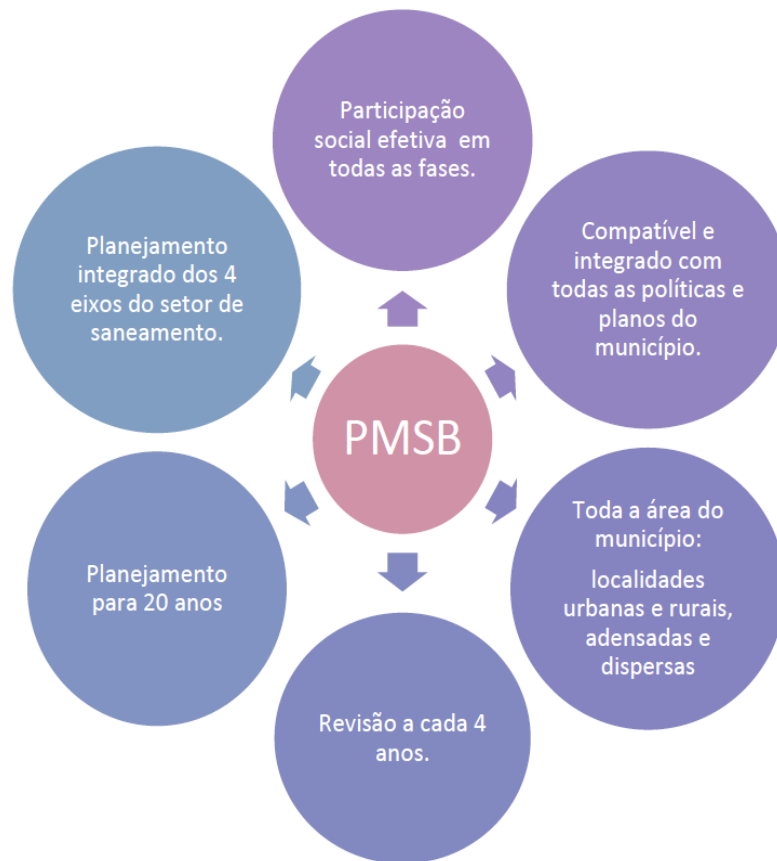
PMSB

Participação social efetiva em todas as fases.

Compatível e integrado com todas as políticas e planos do município.

Toda a área do município:

localidades urbanas e rurais, adensadas e dispersas

Revisão a cada 4 anos.

Planejamento para 20 anos

Planejamento integrado dos 4 eixos do setor de saneamento.